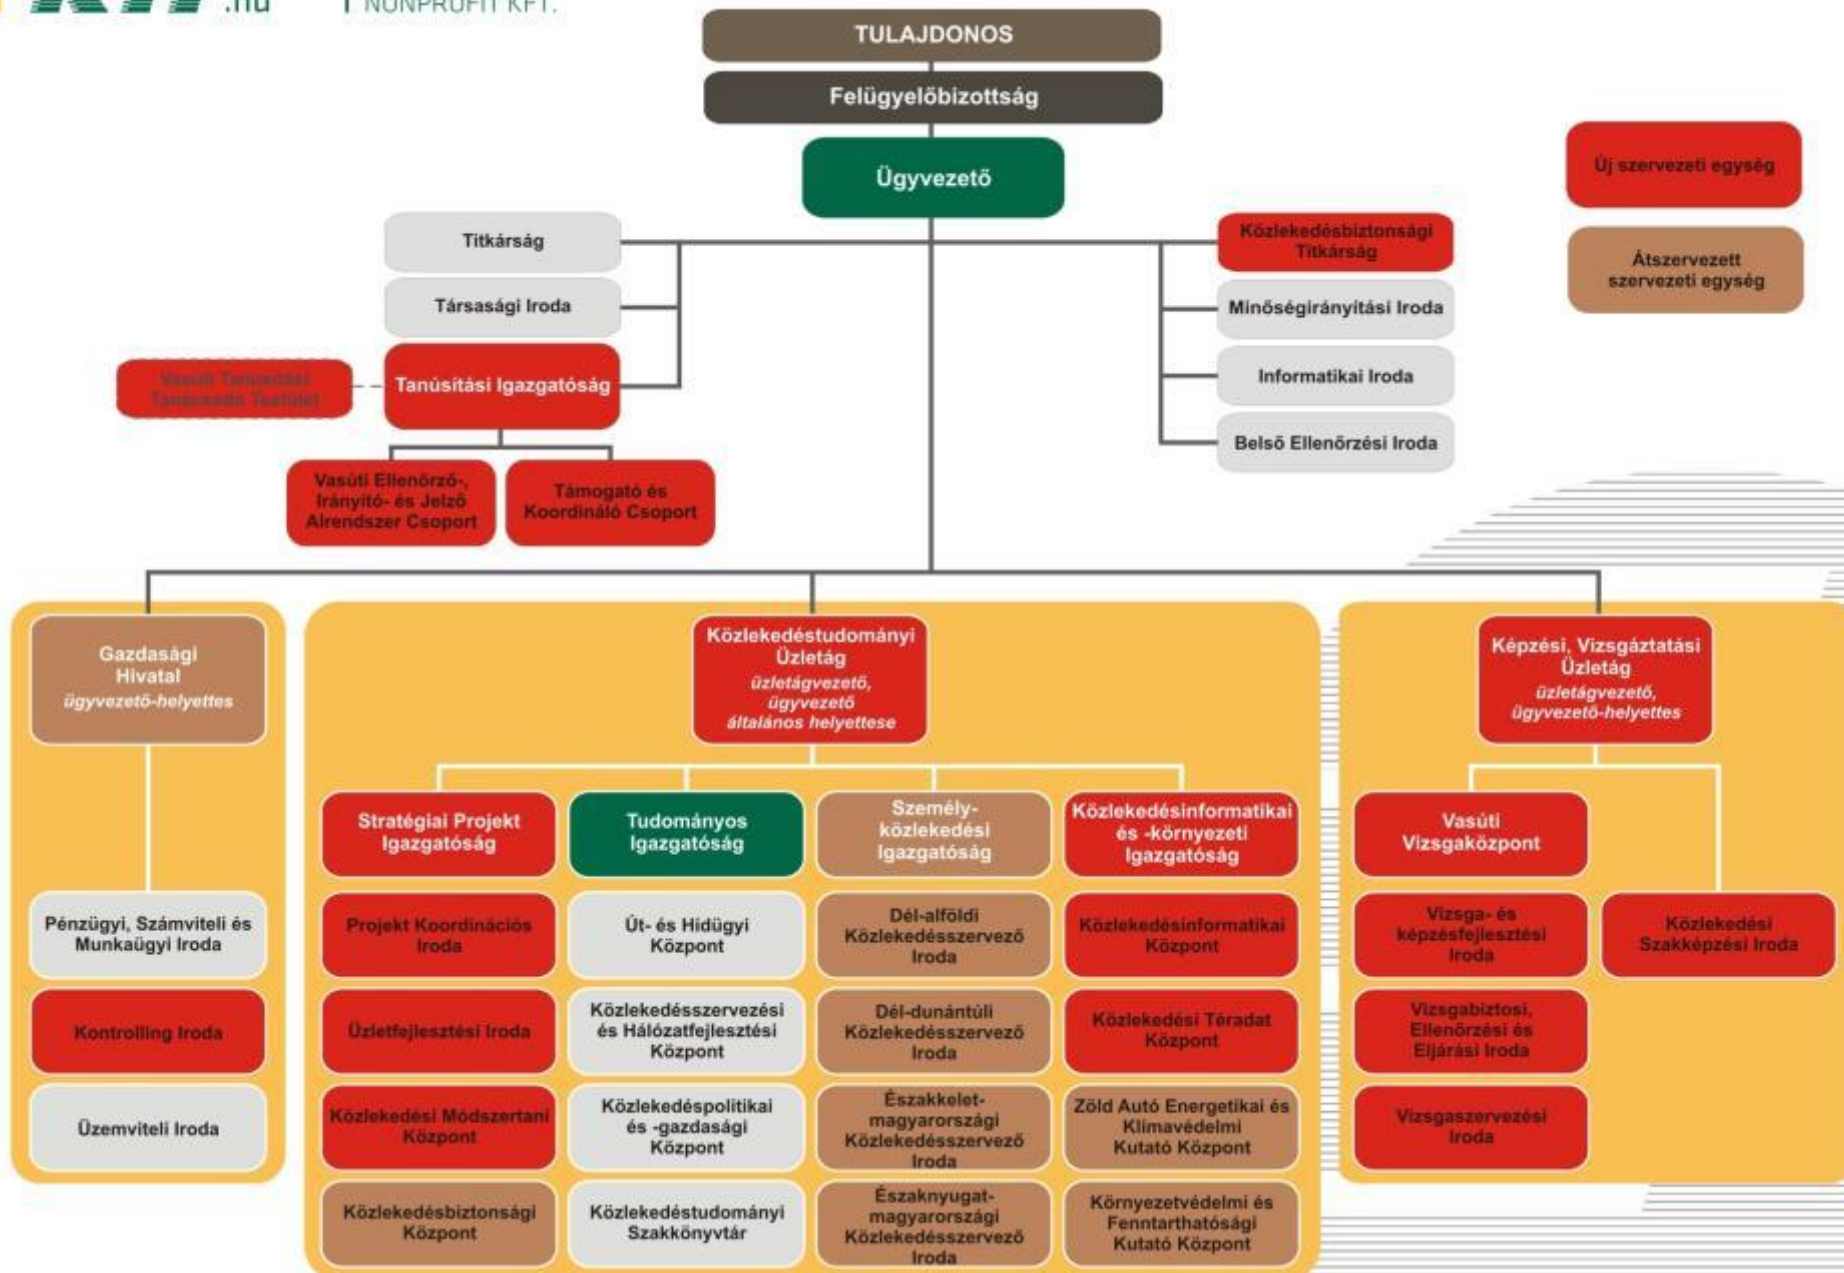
.hu

NONPROFIT KFT.

TULAJDONOS

Felügyelőbizottság

Ügyvezető

Új szervezeti egység

Átszervezett szervezeti egység

Titkárság

Társasági Iroda

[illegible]

Tanúsítási Igazgatóság

Vasúti Ellenőrző-, Irányító- és Jelző Alrendszer Csoport

Támogató és Koordináló Csoport

Közlekedésbiztonsági Titkárság

Minőségirányítási Iroda

Informatikai Iroda

Belső Ellenőrzési Iroda

Gazdasági Hivatal
ügyvezető-helyettes

Pénzügyi, Számviteli és Munkaügyi Iroda

Kontrolling Iroda

Üzemviteli Iroda

Közlekedéstudományi Üzletág
üzletágvezető, ügyvezető általános helyettese

Stratégiai Projekt Igazgatóság

Projekt Koordinációs Iroda

Üzletfejlesztési Iroda

Közlekedési Módszertani Központ

Közlekedésbiztonsági Központ

Tudományos Igazgatóság

Út- és Hídügyi Központ

Közlekedésszervezési és Hálózatfejlesztési Központ

Közlekedéspolitikai és -gazdasági Központ

Közlekedéstudományi Szakkönyvtár

Személy-közlekedési Igazgatóság

Dél-alföldi Közlekedésszervező Iroda

Dél-dunántúli Közlekedésszervező Iroda

Északkelet-magyarországi Közlekedésszervező Iroda

Északnyugat-magyarországi Közlekedésszervező Iroda

Közlekedésinformatikai és -környezeti Igazgatóság

Közlekedésinformatikai Központ

Közlekedési Téradat Központ

Zöld Autó Energetikai és Klímavédelmi Kutató Központ

Környezetvédelmi és Fenntarthatósági Kutató Központ

Képzési, Vizsgáztatási Üzletág
üzletágvezető, ügyvezető-helyettes

Vasúti Vizsgaközpont

Vizsga- és képzésfejlesztési Iroda

Vizsgabiztosi, Ellenőrzési és Eljárási Iroda

Vizsgaszervezési Iroda

Közlekedési Szakképzési Iroda